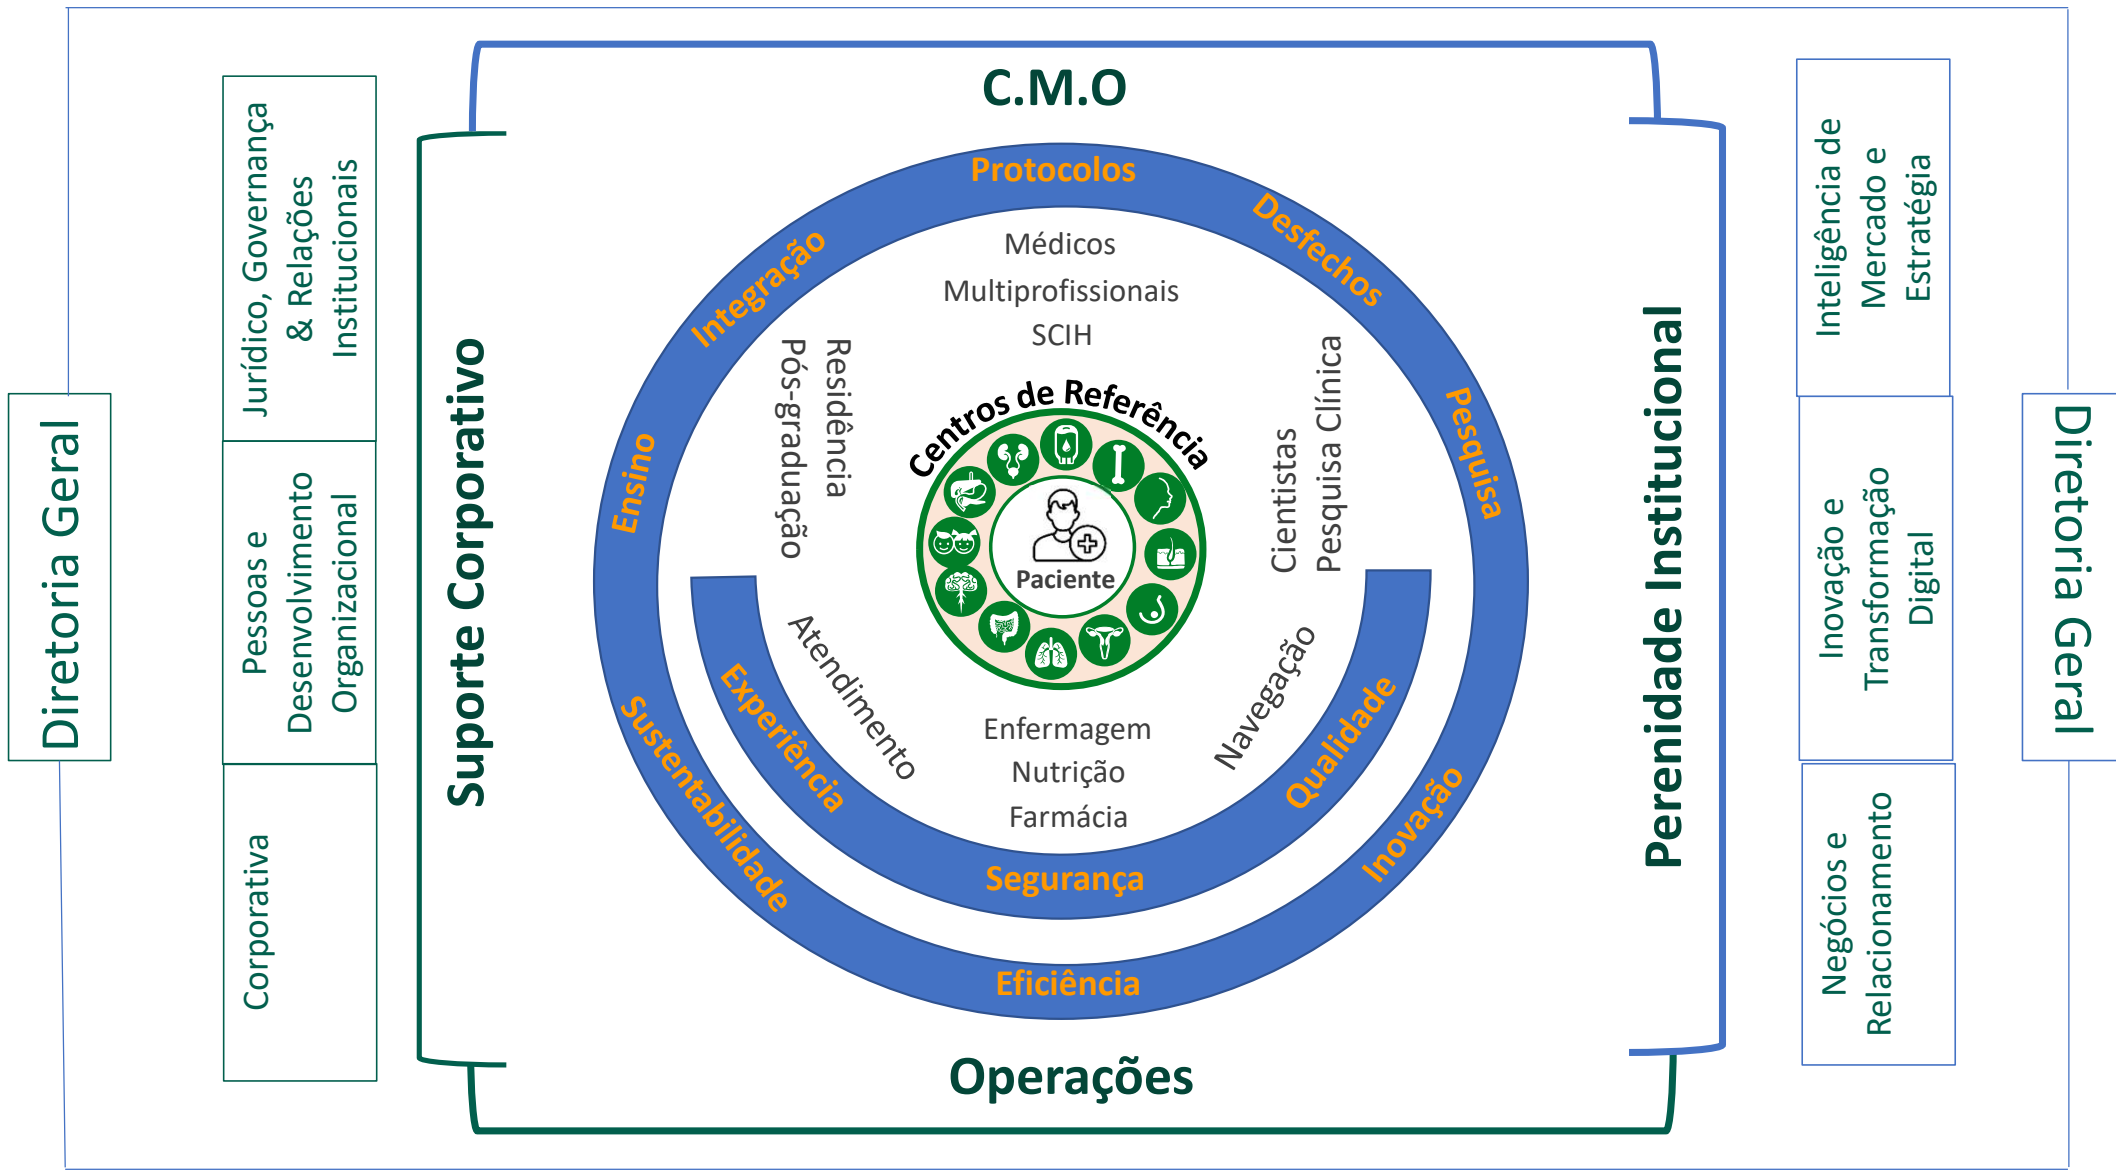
Diretoria Geral

Jurídico, Governança & Relações Institucionais

Pessoas e Desenvolvimento Organizacional

Corporativa

Suporte Corporativo

C.M.O

Protocolos

Desfechos

Pesquisa

Inovação

Eficiência

Sustentabilidade

Ensino

Integração

Experiência

Segurança

Qualidade

Médicos
Multiprofissionais
SCIH

Residência
Pós-graduação

Cientistas
Pesquisa Clínica

Centros de Referência

Paciente

Atendimento

Navegação

Enfermagem
Nutrição
Farmácia

Operações

Perenidade Institucional

Inteligência de Mercado e Estratégia

Inovação e Transformação Digital

Negócios e Relacionamento

Diretoria Geral